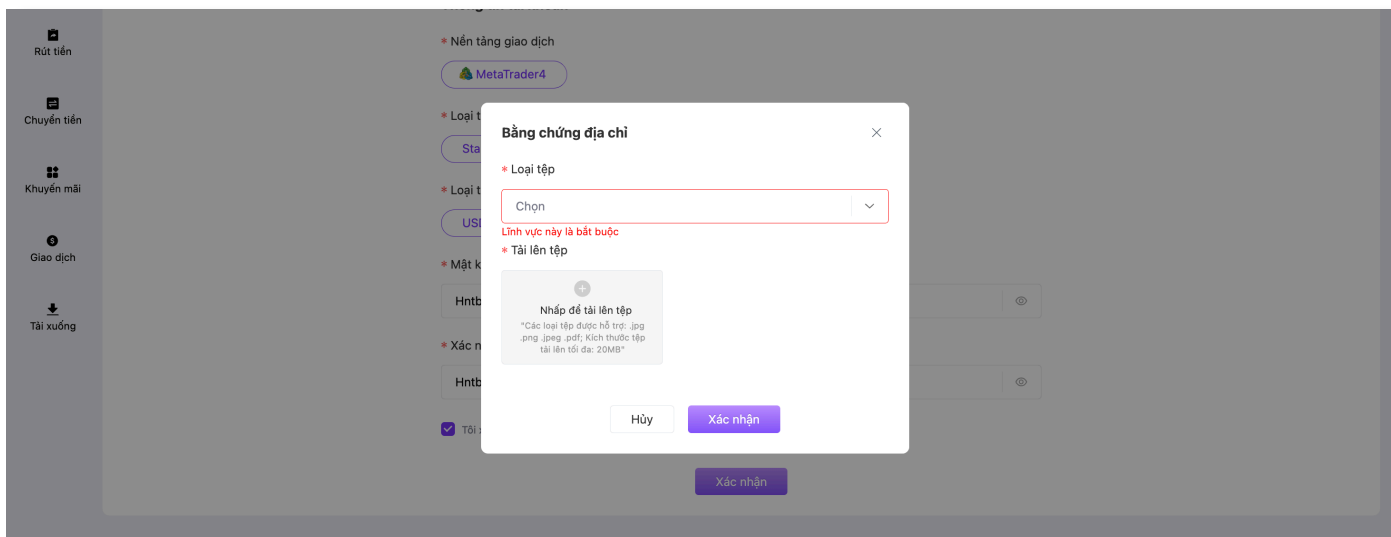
Rút tiền

Chuyển tiền

Khuyến mãi

Giao dịch

Tải xuống

* Nền tảng giao dịch

MetaTrader4

* Loại t

Sta

* Loại t

USD

* Mật k

Hntb

* Xác n

Hntb

Tôi

Xác nhận

Bằng chứng địa chỉ

* Loại tệp

Chọn

Lĩnh vực này là bắt buộc

* Tải lên tệp

Nhấp để tải lên tệp

*Các loại tệp được hỗ trợ: .jpg .png .jpeg .pdf; Kích thước tệp tải lên tối đa: 20MB*

Hủy

Xác nhận